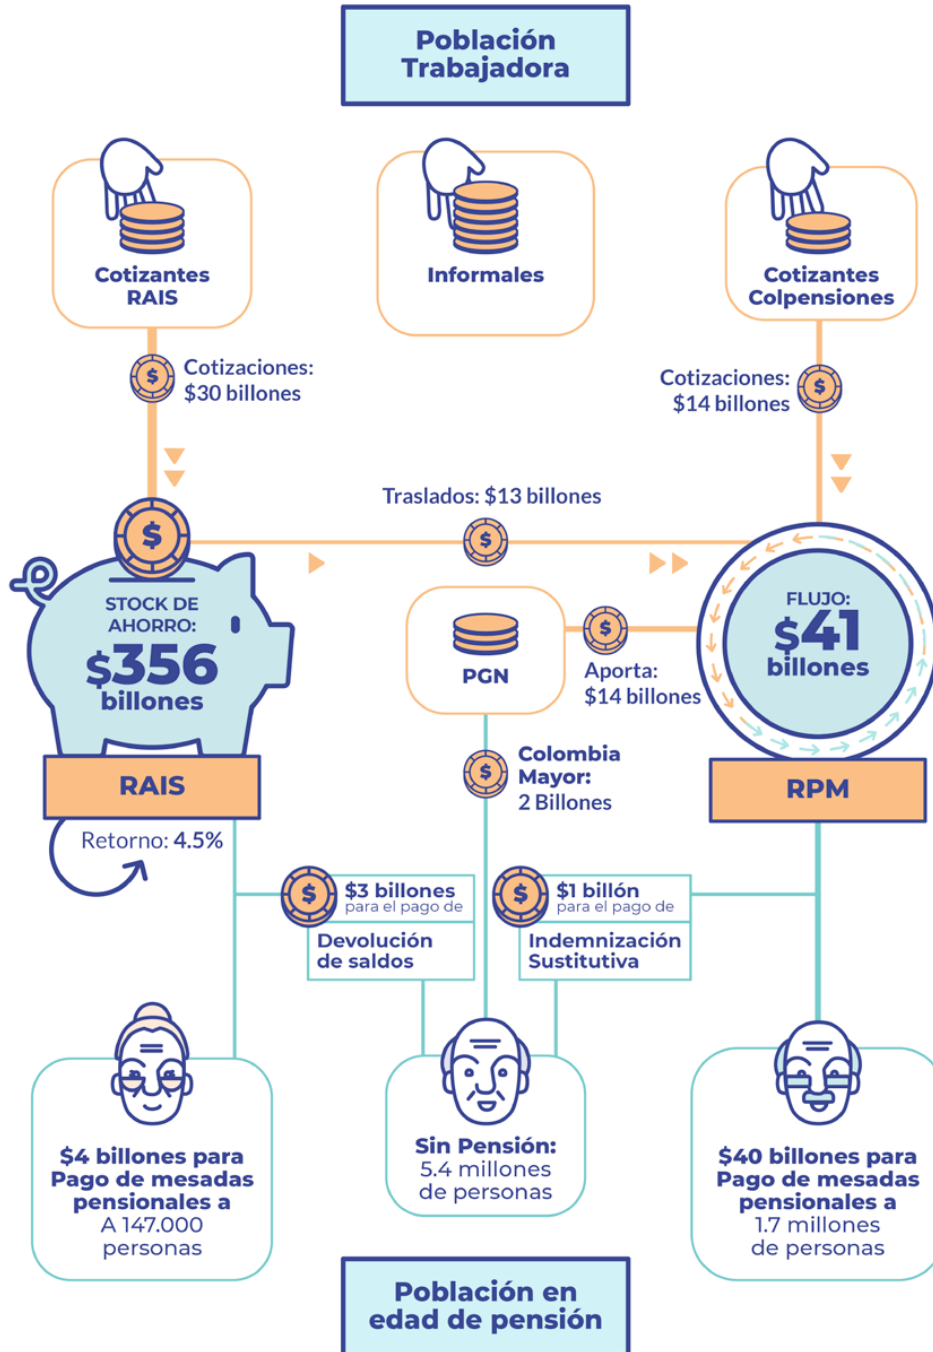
Población Trabajadora

Cotizantes RAIS

Informales

Cotizantes Colpensiones

Cotizaciones: $30 billones

Cotizaciones: $14 billones

Traslados: $13 billones

STOCK DE AHORRO: $356 billones

RAIS

Retorno: 4.5%

PGN

Aporta: $14 billones

FLUJO: $41 billones

RPM

Colombia Mayor: 2 Billones

$3 billones para el pago de Devolución de saldos

$1 billón para el pago de Indemnización Sustitutiva

$4 billones para Pago de mesadas pensionales a A 147.000 personas

Sin Pensión: 5.4 millones de personas

$40 billones para Pago de mesadas pensionales a 1.7 millones de personas

Población en edad de pensión